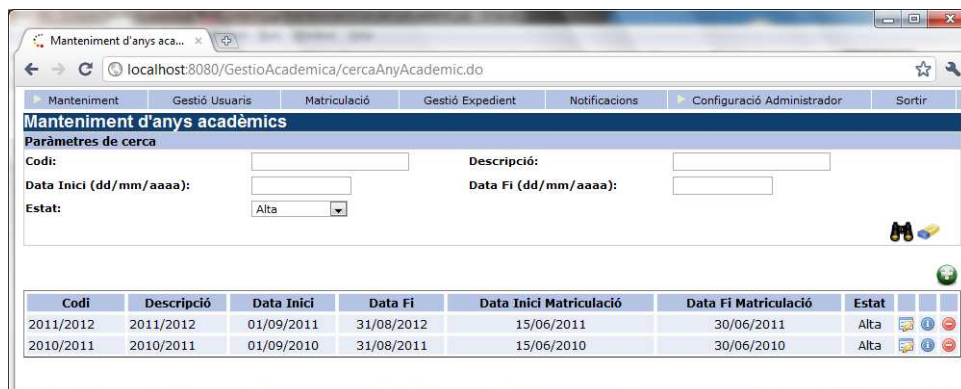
Manteniment d'anys aca... ×

localhost:8080/GestioAcademica/cercaAnyAcademic.do

Manteniment | Gestió Usuaris | Matriculació | Gestió Expedient | Notificacions | Configuració Administrador | Sortir

Manteniment d'anys acadèmics

Paràmetres de cerca

Codi:

Descripció:

Data Inici (dd/mm/aaaa):

Data Fi (dd/mm/aaaa):

Estat: Alta

| Codi | Descripció | Data Inici | Data Fi | Data Inici Matriculació | Data Fi Matriculació | Estat |
|---|---|---|---|---|---|---|
| 2011/2012 | 2011/2012 | 01/09/2011 | 31/08/2012 | 15/06/2011 | 30/06/2011 | Alta |
| 2010/2011 | 2010/2011 | 01/09/2010 | 31/08/2011 | 15/06/2010 | 30/06/2010 | Alta |